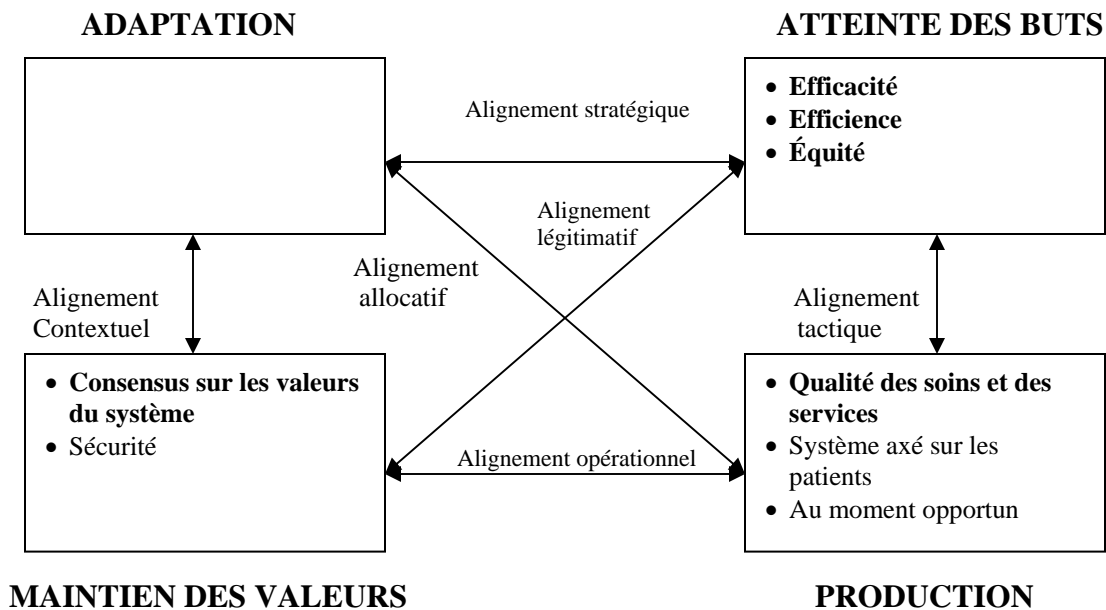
ADAPTATION

ATTEINTE DES BUTS

- **Efficacité**
- **Efficience**
- **Équité**

Alignement stratégique

Alignement légitimatif

Alignement allocatif

Alignement Contextuel

Alignement tactique

- **Consensus sur les valeurs du système**
- Sécurité

Alignement opérationnel

- **Qualité des soins et des services**
- Système axé sur les patients
- Au moment opportun

MAINTIEN DES VALEURS

PRODUCTION